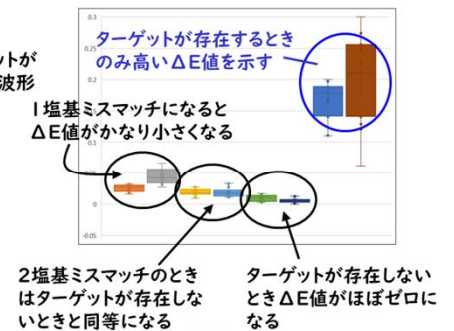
ットが
波形

ターゲットが存在するとき
のみ高いΔE値を示す

0.3
0.25
0.2
0.15
0.1
0.05
0
-0.05

1塩基ミスマッチになると
ΔE値がかなり小さくなる

2塩基ミスマッチのとき
はターゲットが存在しな
いときと同等になる

ターゲットが存在しない
ときΔE値がほぼゼロに
なる